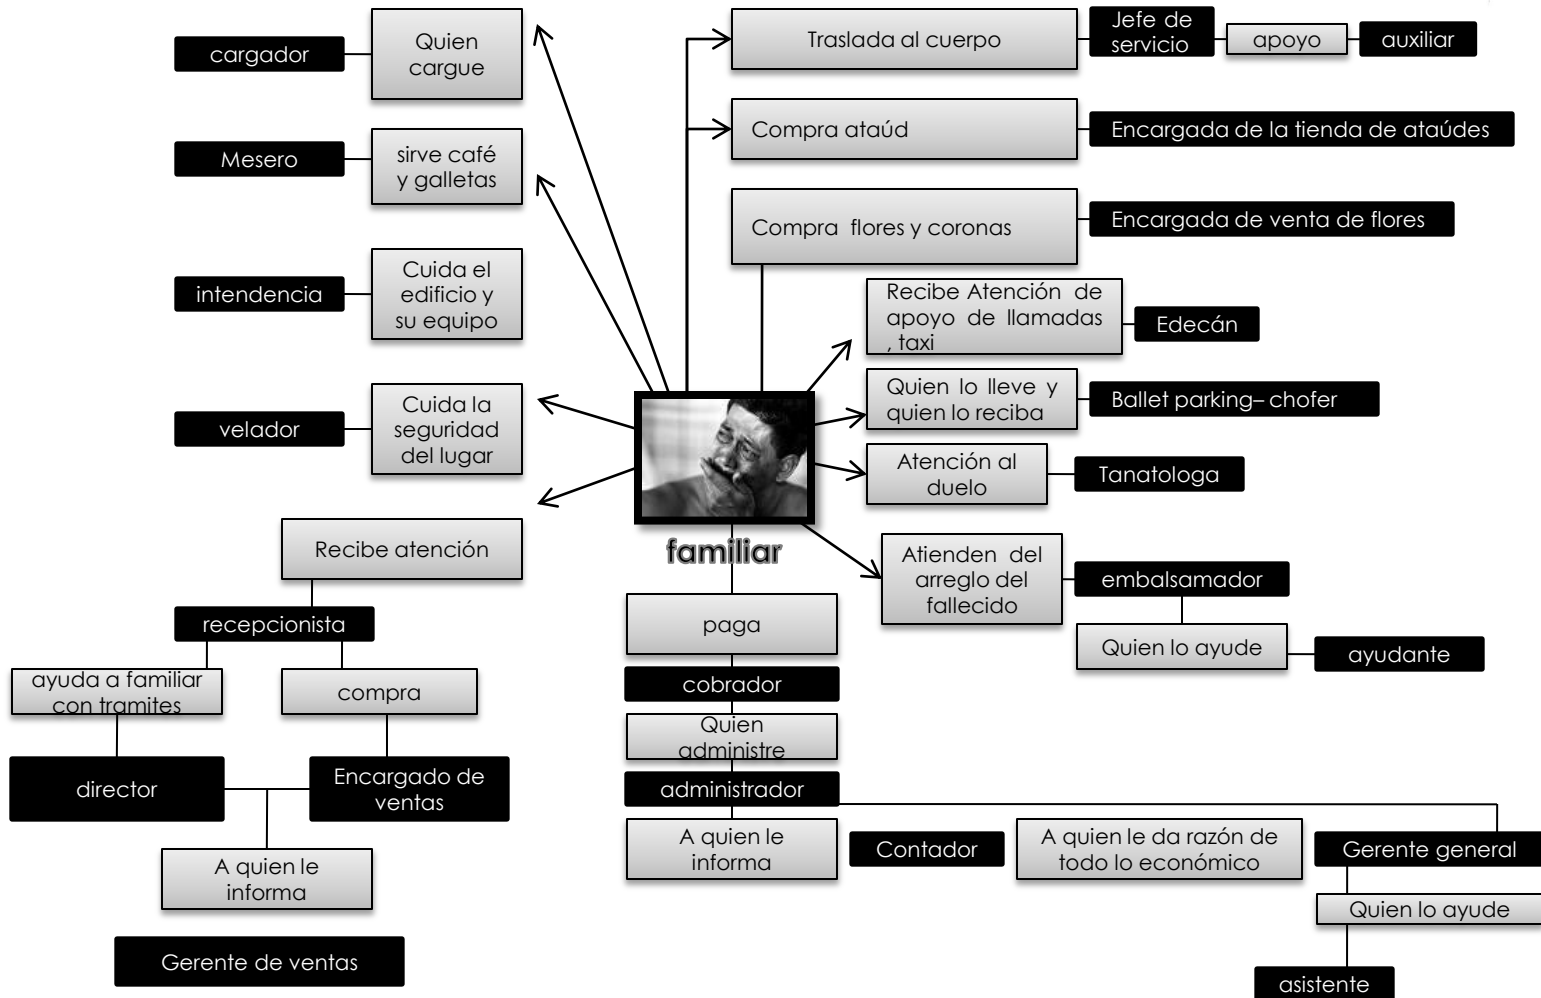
cargador
Quien cargue
Mesero
sirve café y galletas
intendencia
Cuida el edificio y su equipo
velador
Cuida la seguridad del lugar
Traslada al cuerpo
Jefe de servicio
apoyo
auxiliar
Compra ataúd
Encargada de la tienda de ataúdes
Compra flores y coronas
Encargada de venta de flores
Recibe Atención de apoyo de llamadas , taxi
Edecán
Quien lo lleve y quien lo reciba
Ballet parking– chofer
Atención al duelo
Tanatologa
familiar
Atienden del arreglo del fallecido
embalsamador
Quien lo ayude
ayudante
Recibe atención
recepcionista
ayuda a familiar con tramites
compra
director
Encargado de ventas
A quien le informa
Gerente de ventas
paga
cobrador
Quien administre
administrador
A quien le informa
Contador
A quien le da razón de todo lo económico
Gerente general
Quien lo ayude
asistente